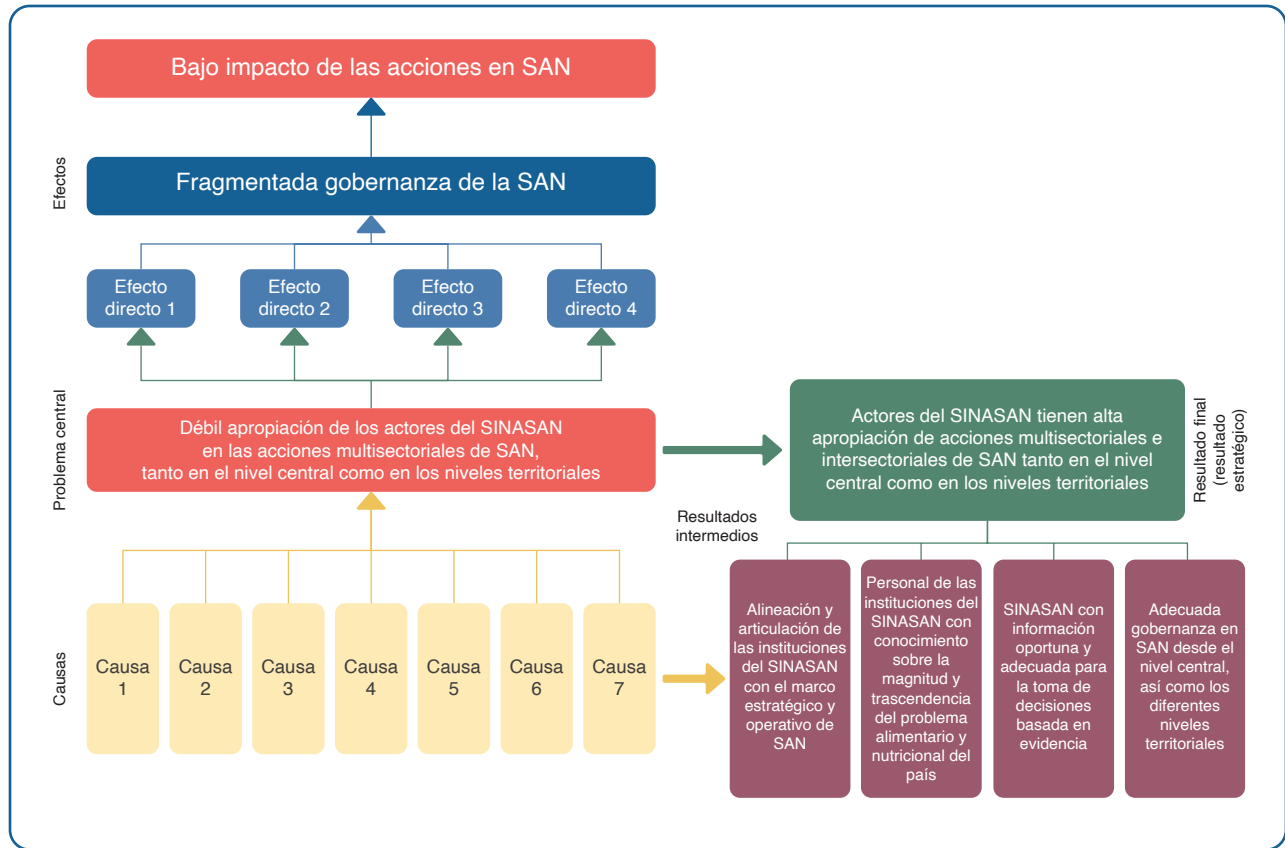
Bajo impacto de las acciones en SAN

Efectos

Fragmentada gobernanza de la SAN

Efecto directo 1

Efecto directo 2

Efecto directo 3

Efecto directo 4

Problema central

Débil apropiación de los actores del SINASAN en las acciones multisectoriales de SAN, tanto en el nivel central como en los niveles territoriales

Actores del SINASAN tienen alta apropiación de acciones multisectoriales e intersectoriales de SAN tanto en el nivel central como en los niveles territoriales

Resultado final (resultado estratégico)

Resultados intermedios

Causas

Causa 1

Causa 2

Causa 3

Causa 4

Causa 5

Causa 6

Causa 7

Alineación y articulación de las instituciones del SINASAN con el marco estratégico y operativo de SAN

Personal de las instituciones del SINASAN con conocimiento sobre la magnitud y trascendencia del problema alimentario y nutricional del país

SINASAN con información oportuna y adecuada para la toma de decisiones basada en evidencia

Adecuada gobernanza en SAN desde el nivel central, así como los diferentes niveles territoriales